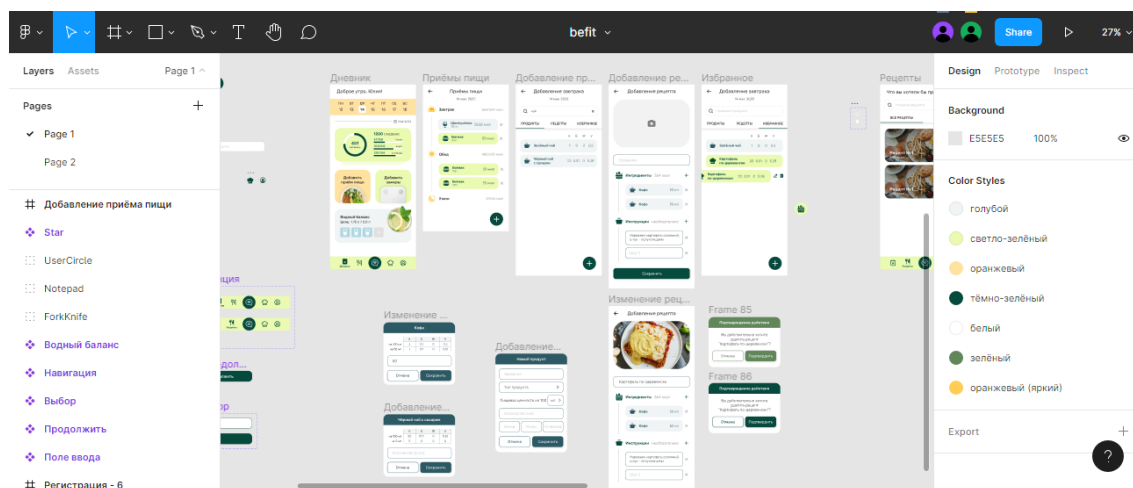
befit

Share

27%

Layers Assets Page 1

Pages

Page 1

Page 2

Добавление приёма пищи

Star

UserCircle

Notepad

ForkKnife

Водный баланс

Навигация

Выбор

Продолжить

Поле ввода

Регистрация - 6

Дневник

Приёмы пищи

Добавление пр...

Добавление ре...

Избранное

Рецепты

Доброе утро, Юлия!

Приёмы пищи

Добавление завтрака

Добавление рецепта

Добавление завтрака

Завтрак

Обед

Ужин

Добавить приём пищи

Добавить замеры

Водный баланс

Продукты

Рецепты

Избранное

Ингредиенты

Инструкции

Сохранить

Изменение ...

Изменение рец...

Frame 85

Frame 86

Добавление...

Добавление...

Каша

Новый продукт

Изменение рецепта

Подтверждение действия

Отмена

Подтвердить

Сохранить

Отмена

Design Prototype Inspect

Background

E5E5E5 100%

Color Styles

голубой

светло-зелёный

оранжевый

тёмно-зелёный

белый

зелёный

оранжевый (яркий)

Export